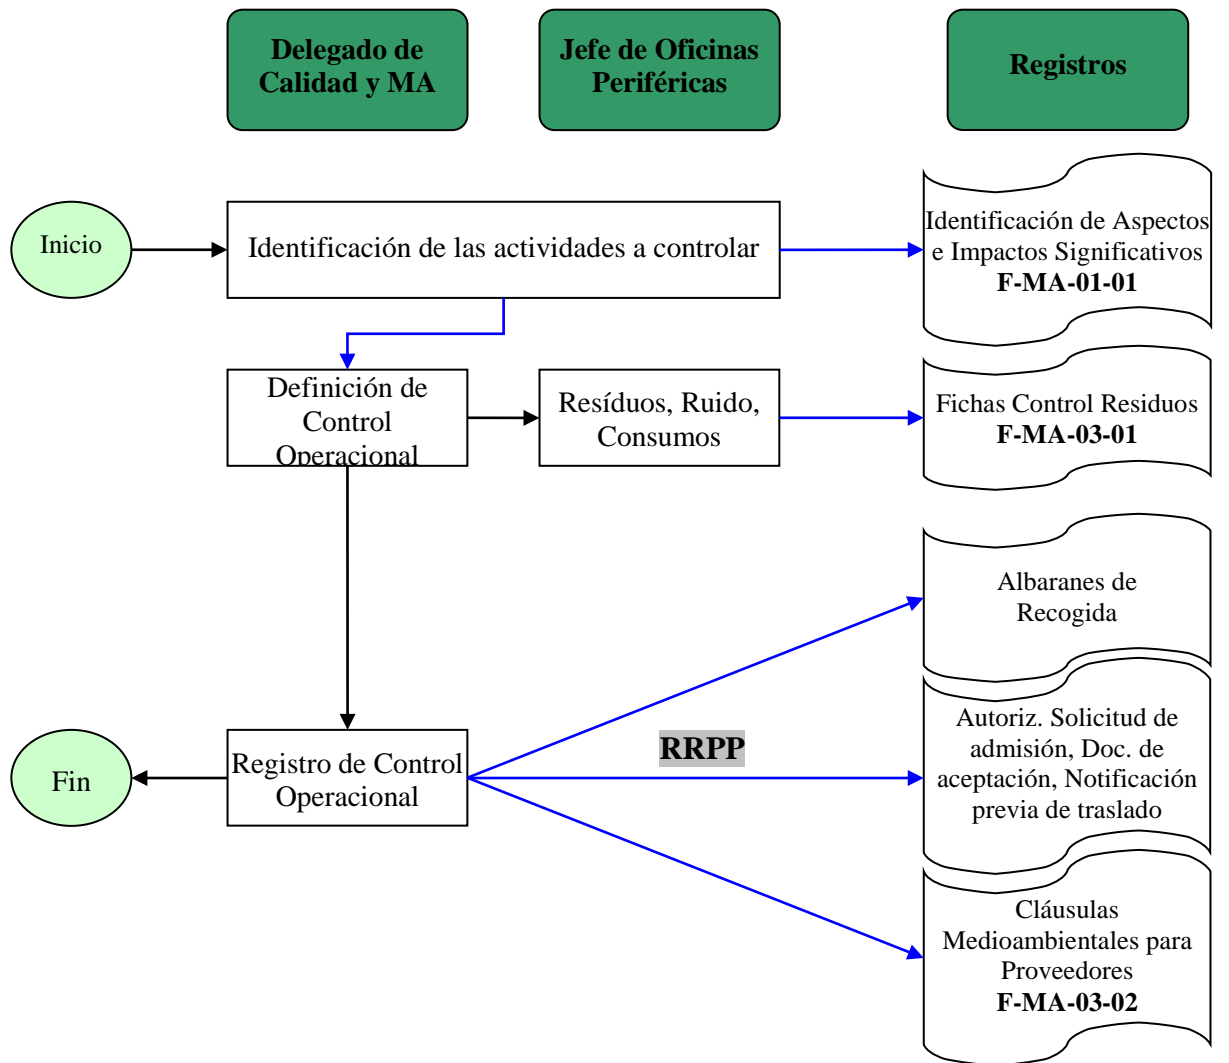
Delegado de Calidad y MA

Jefe de Oficinas Periféricas

Registros

Inicio

Identificación de las actividades a controlar

Identificación de Aspectos e Impactos Significativos
**F-MA-01-01**

Definición de Control Operacional

Resíduos, Ruido, Consumos

Fichas Control Residuos
**F-MA-03-01**

Albaranes de Recogida

RRPP

Fin

Registro de Control Operacional

Autoriz. Solicitud de admisión, Doc. de aceptación, Notificación previa de traslado

Cláusulas Medioambientales para Proveedores
**F-MA-03-02**